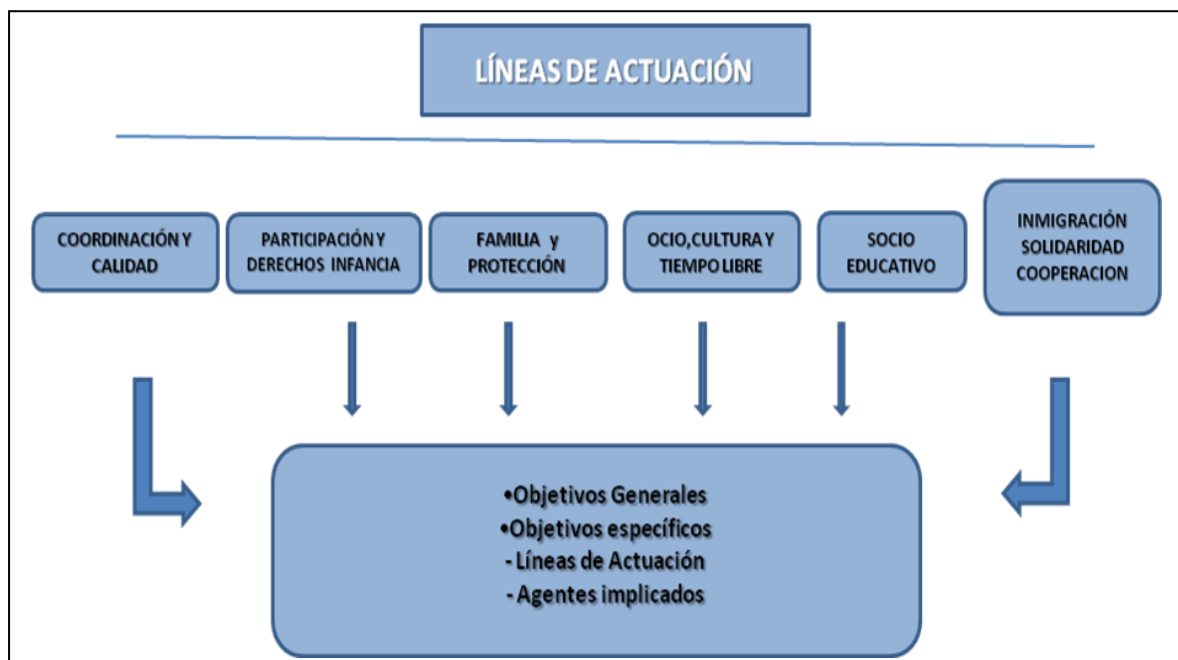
LÍNEAS DE ACTUACIÓN

COORDINACIÓN Y CALIDAD

PARTICIPACIÓN Y DERECHOS INFANCIA

FAMILIA y PROTECCIÓN

OCIO,CULTURA Y TIEMPO LIBRE

SOCIO EDUCATIVO

INMIGRACIÓN SOLIDARIDAD COOPERACION

•Objetivos Generales
•Objetivos específicos
- Líneas de Actuación
- Agentes implicados